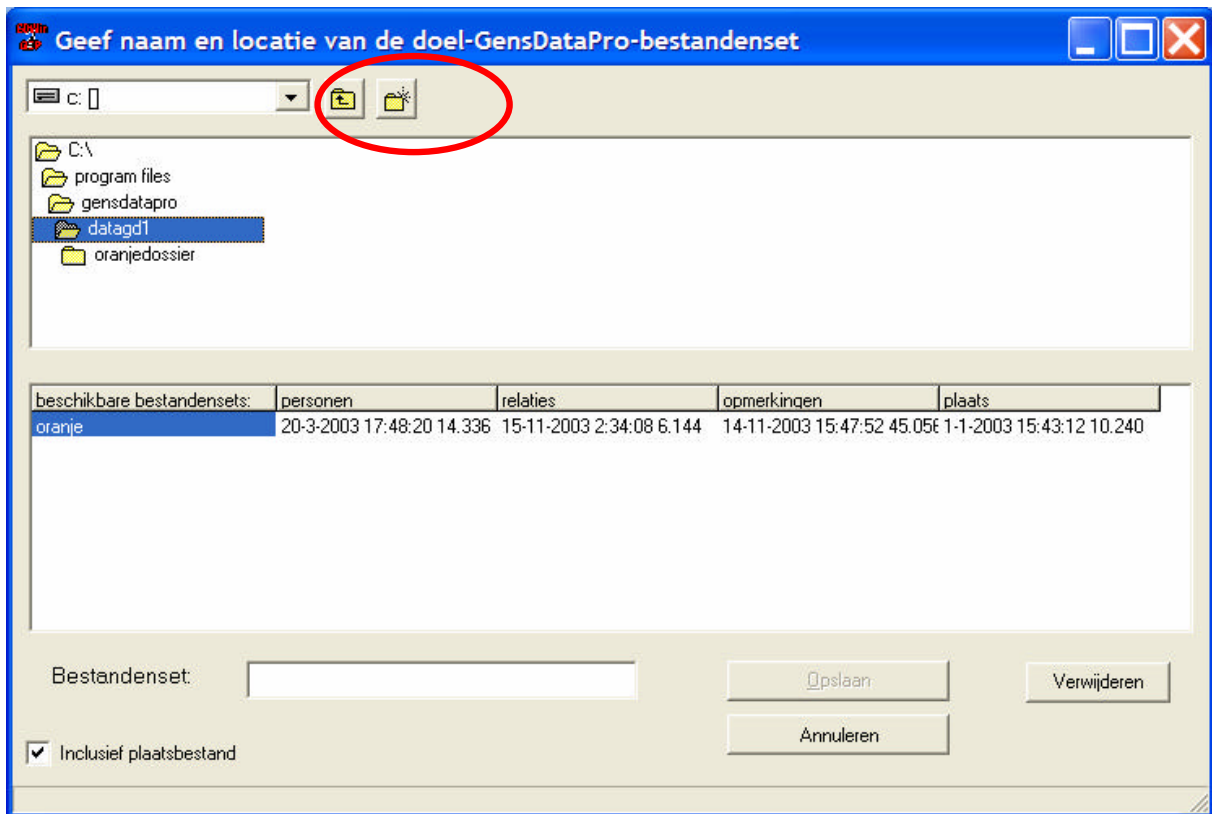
Geef naam en locatie van de doel-GensDataPro-bestandenset

c: []

C:\
program files
gensdatapro
datagd1
oranjedossier

| beschikbare bestandensets: | personen | relaties | opmerkingen | plaats |
|---|---|---|---|---|
| oranje | 20-3-2003 17:48:20 14.336 | 15-11-2003 2:34:08 6.144 | 14-11-2003 15:47:52 45.05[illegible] | 1-1-2003 15:43:12 10.240 |

Bestandenset:

Opslaan

Verwijderen

Annuleren

Inclusief plaatsbestand